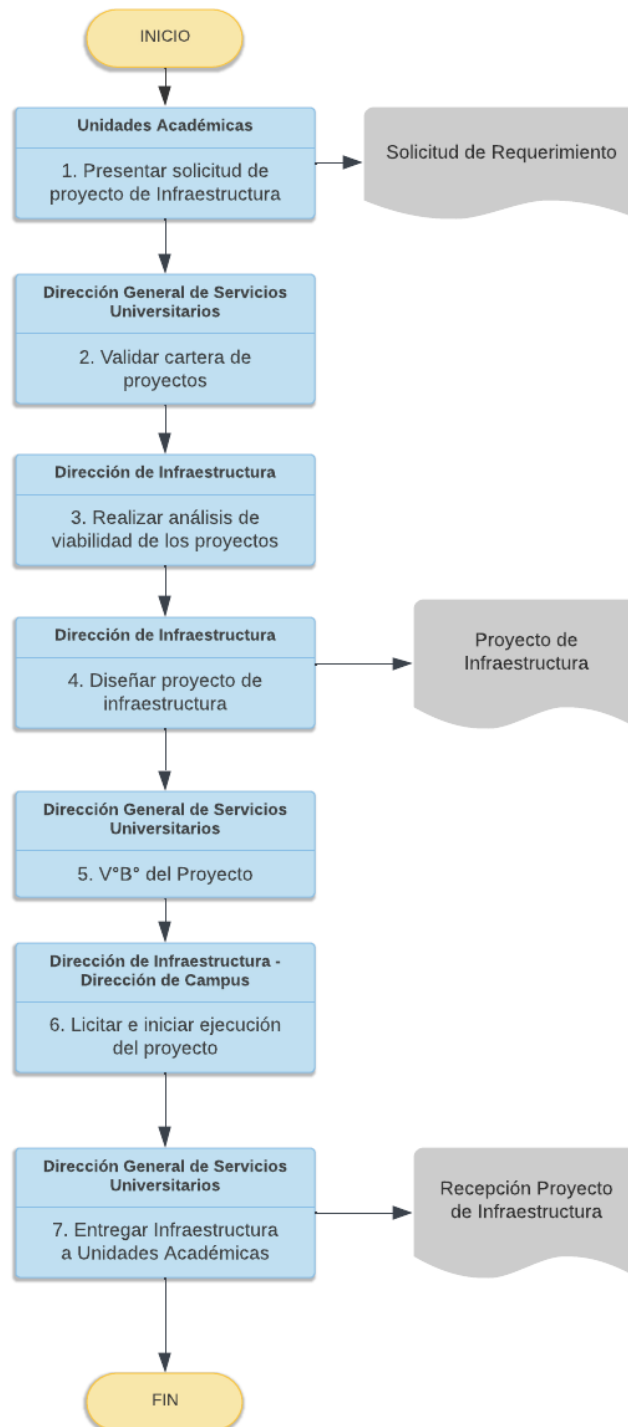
INICIO

Unidades Académicas

1. Presentar solicitud de proyecto de Infraestructura

Solicitud de Requerimiento

Dirección General de Servicios Universitarios

2. Validar cartera de proyectos

Dirección de Infraestructura

3. Realizar análisis de viabilidad de los proyectos

Dirección de Infraestructura

4. Diseñar proyecto de infraestructura

Proyecto de Infraestructura

Dirección General de Servicios Universitarios

5. V°B° del Proyecto

Dirección de Infraestructura - Dirección de Campus

6. Licitar e iniciar ejecución del proyecto

Dirección General de Servicios Universitarios

7. Entregar Infraestructura a Unidades Académicas

Recepción Proyecto de Infraestructura

FIN